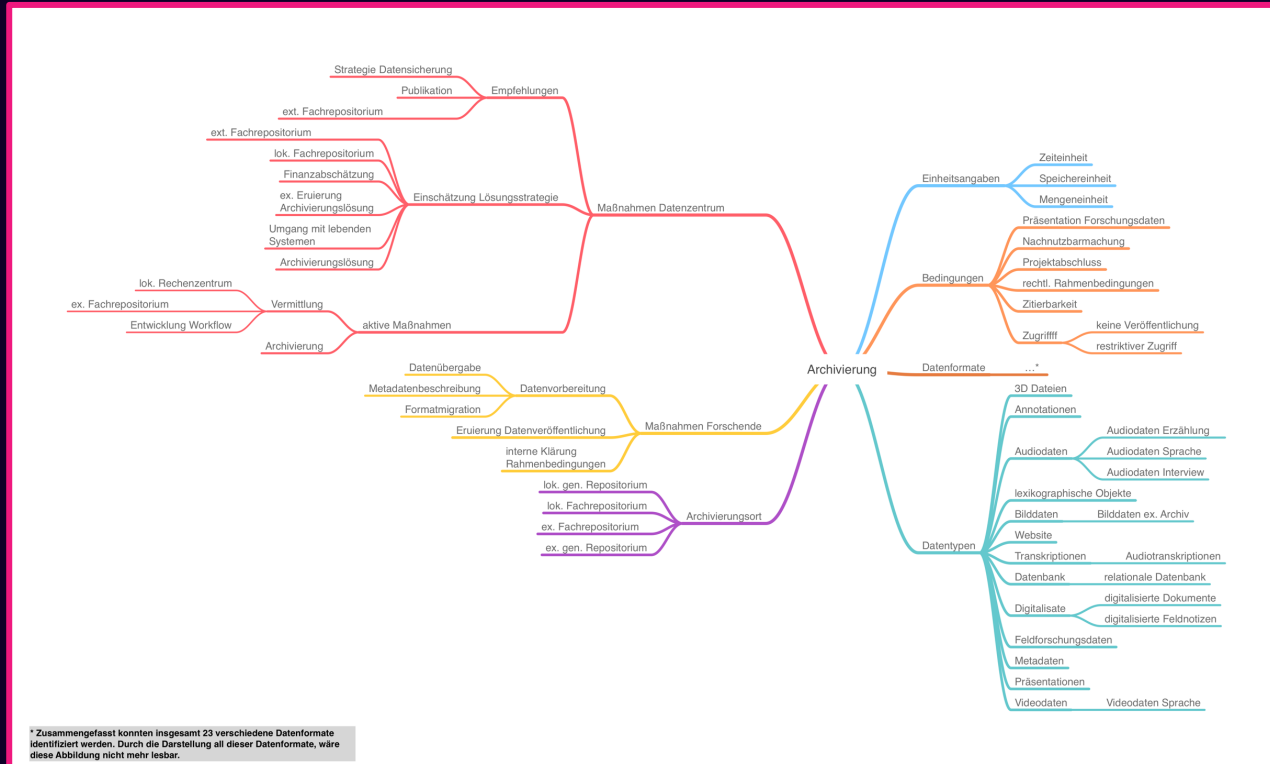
Archivierung

Maßnahmen Datenzentrum

Empfehlungen
Strategie Datensicherung
Publikation
ext. Fachrepositorium

Einschätzung Lösungsstrategie
ext. Fachrepositorium
lok. Fachrepositorium
Finanzabschätzung
ex. Eruierung Archivierungslösung
Umgang mit lebenden Systemen
Archivierungslösung

aktive Maßnahmen
Vermittlung
lok. Rechenzentrum
ex. Fachrepositorium
Entwicklung Workflow
Archivierung

Maßnahmen Forschende
Datenvorbereitung
Datenübergabe
Metadatenbeschreibung
Formatmigration
Eruierung Datenveröffentlichung
interne Klärung Rahmenbedingungen

Archivierungsort
lok. gen. Repositorium
lok. Fachrepositorium
ex. Fachrepositorium
ex. gen. Repositorium

Einheitsangaben
Zeiteinheit
Speichereinheit
Mengeneinheit

Bedingungen
Präsentation Forschungsdaten
Nachnutzbarmachung
Projektabschluss
rechtl. Rahmenbedingungen
Zitierbarkeit
Zugriffff
keine Veröffentlichung
restriktiver Zugriff

Datenformate
...*

Datentypen
3D Dateien
Annotationen
Audiodaten
Audiodaten Erzählung
Audiodaten Sprache
Audiodaten Interview
lexikographische Objekte
Bilddaten
Bilddaten ex. Archiv
Website
Transkriptionen
Audiotranskriptionen
Datenbank
relationale Datenbank
Digitalisate
digitalisierte Dokumente
digitalisierte Feldnotizen
Feldforschungsdaten
Metadaten
Präsentationen
Videodaten
Videodaten Sprache

* Zusammengefasst konnten insgesamt 23 verschiedene Datenformate identifiziert werden. Durch die Darstellung all dieser Datenformate, wäre diese Abbildung nicht mehr lesbar.